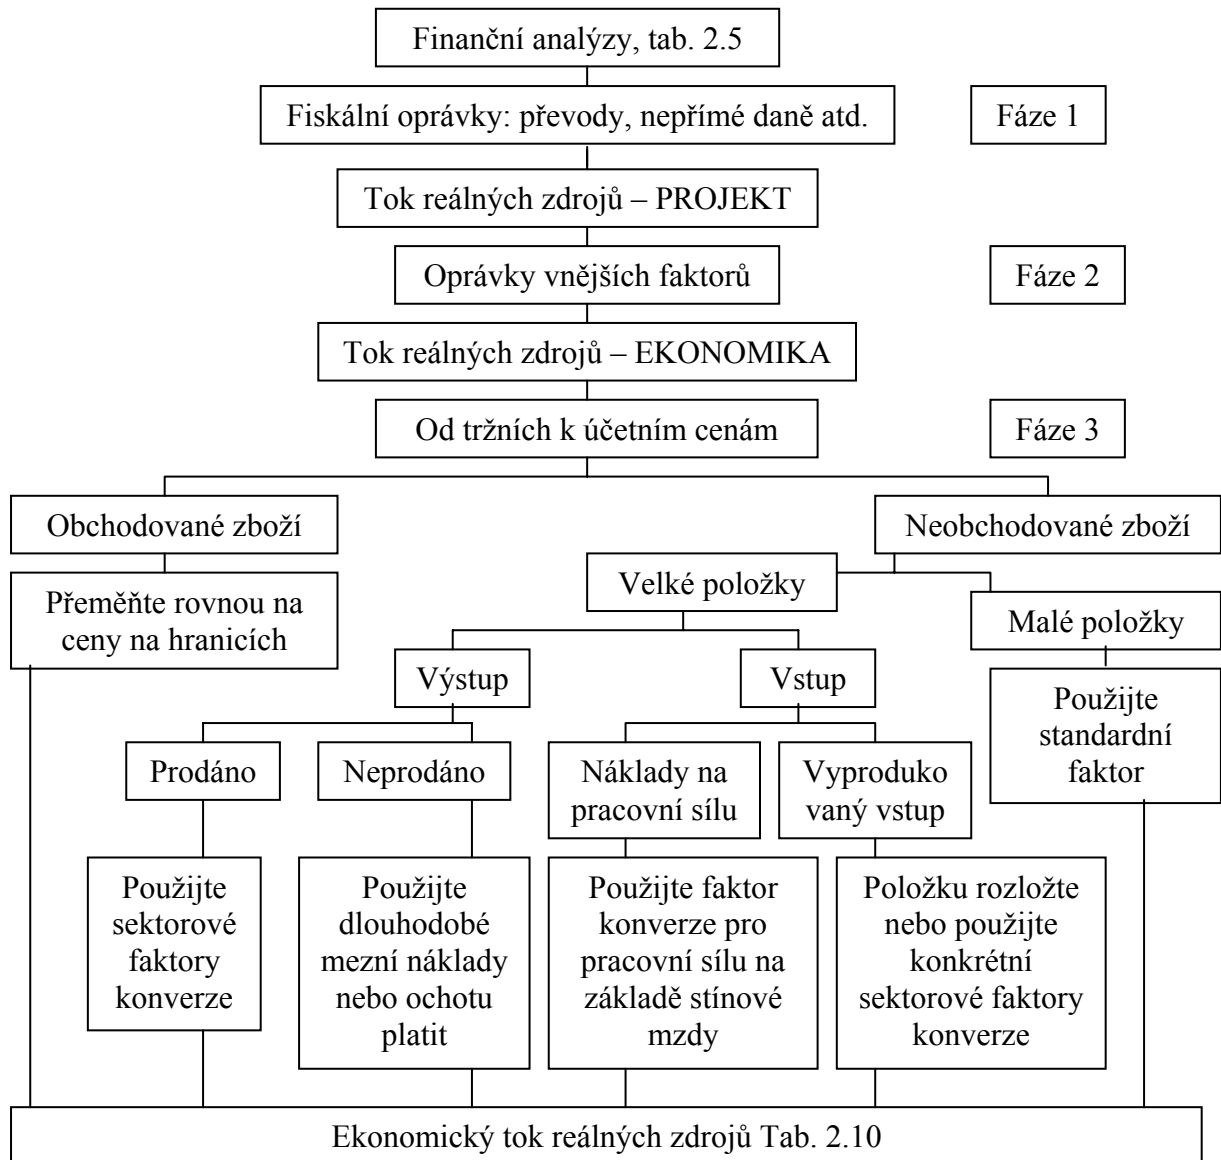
Finanční analýzy, tab. 2.5

Fiskální oprávky: převody, nepřímé daně atd.

Fáze 1

Tok reálných zdrojů – PROJEKT

Oprávky vnějších faktorů

Fáze 2

Tok reálných zdrojů – EKONOMIKA

Od tržních k účetním cenám

Fáze 3

Obchodované zboží

Neobchodované zboží

Přeměňte rovnou na ceny na hranicích

Velké položky

Malé položky

Výstup

Vstup

Použijte standardní faktor

Prodáno

Neprodáno

Náklady na pracovní sílu

Vyproduko vaný vstup

Použijte sektorové faktory konverze

Použijte dlouhodobé mezní náklady nebo ochotu platit

Použijte faktor konverze pro pracovní sílu na základě stínové mzdy

Položku rozložte nebo použijte konkrétní sektorové faktory konverze

Ekonomický tok reálných zdrojů Tab. 2.10